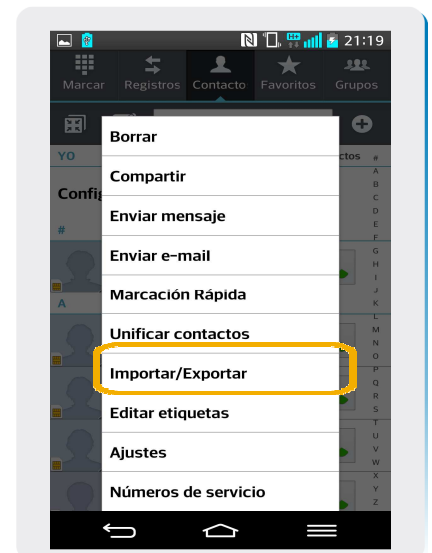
21:19

Marcar Registros Contacto Favoritos Grupos

YO
Confi
#
A

ctos

Borrar
Compartir
Enviar mensaje
Enviar e-mail
Marcación Rápida
Unificar contactos
Importar/Exportar
Editar etiquetas
Ajustes
Números de servicio

#
A
B
C
D
E
F
G
H
I
J
K
L
M
N
O
P
Q
R
S
T
U
V
W
X
Y
Z